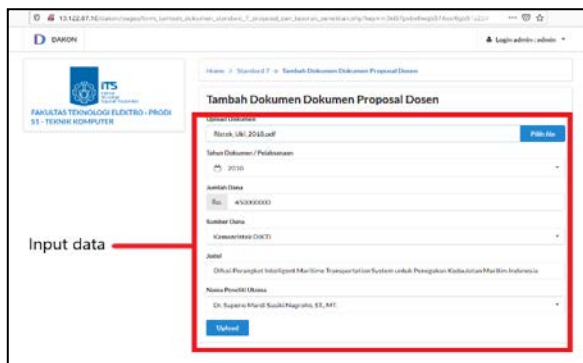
13.122.87.16/dakon/pages/form_tambah_dokumen_standard_7_proposal_pen_biaya_penelitian.php?kepe=... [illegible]

DAKON

Login admin : admin

ITS

FAKULTAS TEKNOLOGI ELEKTRO - PRODI S1 - TEKNIK KOMPUTER

Home > Standard 7 > Tambah Dokumen Dokumen Proposal Dosen

Tambah Dokumen Dokumen Proposal Dosen

Upload Dokumen

Riscek_Uki_2018.pdf

Pilih file

Tahun Dokumen / Pelaksanaan

2018

Jumlah Dana

Rp. 650000000

Sumber Dana

Konsorsium (OKT)

Judul

Difusi Perangkat Intelligent Maritime Transportation System untuk Penegakan Kedaulatan Maritim Indonesia

Nama Peneliti Utama

Dr. Supeno Mardi Susiki Nugroho, ST., MT.

Upload

Input data